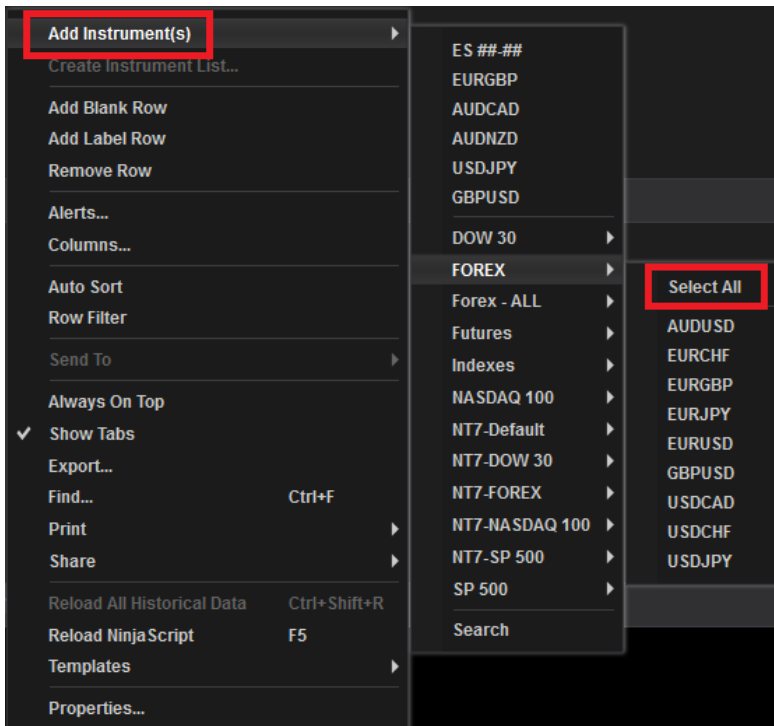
Add Instrument(s)
Create Instrument List...
Add Blank Row
Add Label Row
Remove Row
Alerts...
Columns...
Auto Sort
Row Filter
Send To
Always On Top
✔ Show Tabs
Export...
Find... Ctrl+F
Print
Share
Reload All Historical Data Ctrl+Shift+R
Reload NinjaScript F5
Templates
Properties...

ES ##-##
EURGBP
AUDCAD
AUDNZD
USDJPY
GBPUSD
DOW 30
FOREX
Forex - ALL
Futures
Indexes
NASDAQ 100
NT7-Default
NT7-DOW 30
NT7-FOREX
NT7-NASDAQ 100
NT7-SP 500
SP 500
Search

Select All
AUDUSD
EURCHF
EURGBP
EURJPY
EURUSD
GBPUSD
USDCAD
USDCHF
USDJPY